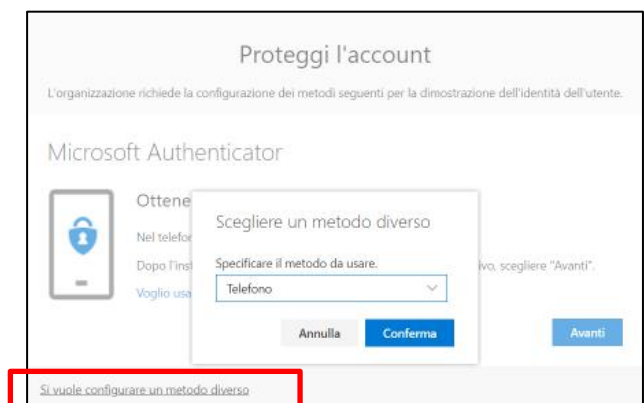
Proteggi l'account

L'organizzazione richiede la configurazione dei metodi seguenti per la dimostrazione dell'identità dell'utente.

Microsoft Authenticator

Ottene

Nel telefo

Dopo l'inst

Voglio usa

ivo, scegliere "Avanti".

Avanti

Scegliere un metodo diverso

Specificare il metodo da usare.

Telefono

Annulla

Conferma

Si vuole configurare un metodo diverso